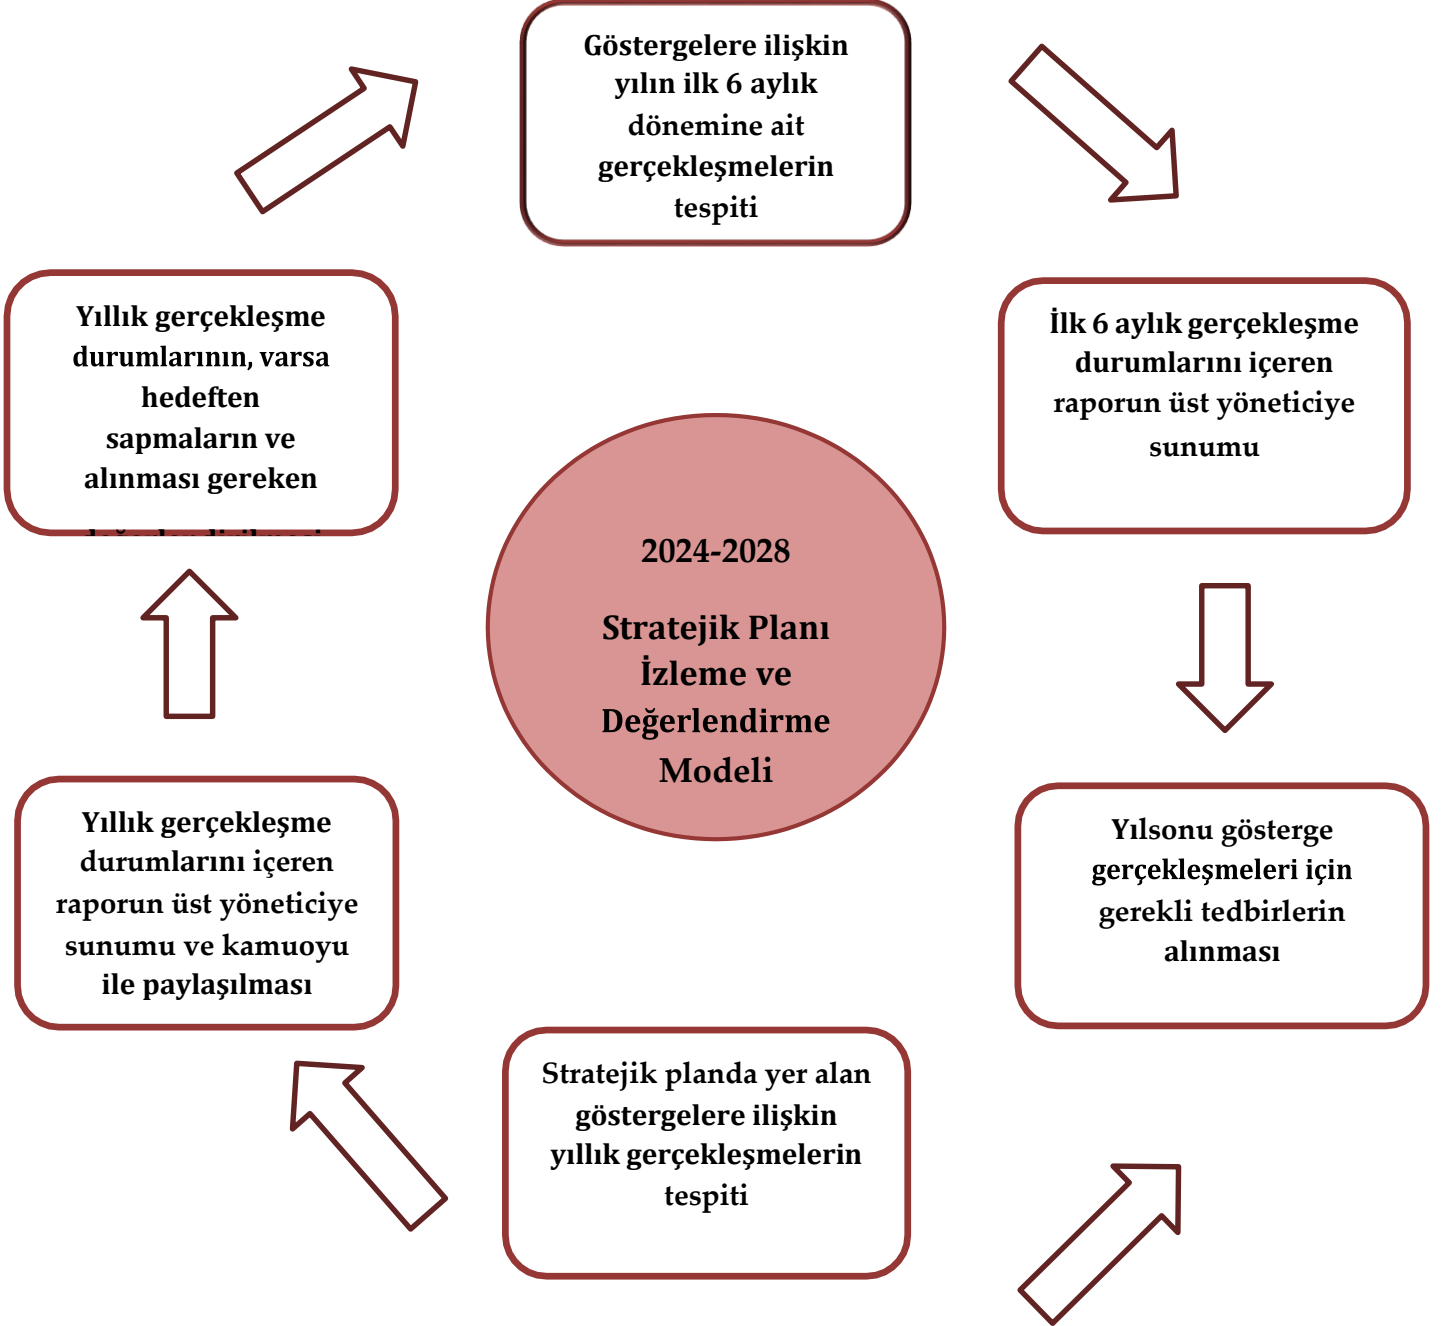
Göstergelere ilişkin yılın ilk 6 aylık dönemine ait gerçekleşmelerin tespiti

İlk 6 aylık gerçekleşme durumlarını içeren raporun üst yöneticiye sunumu

Yılsonu gösterge gerçekleşmeleri için gerekli tedbirlerin alınması

Stratejik planda yer alan göstergelere ilişkin yıllık gerçekleşmelerin tespiti

Yıllık gerçekleşme durumlarını içeren raporun üst yöneticiye sunumu ve kamuoyu ile paylaşılması

Yıllık gerçekleşme durumlarının, varsa hedeften sapmaların ve alınması gereken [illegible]

2024-2028

Stratejik Planı İzleme ve Değerlendirme Modeli